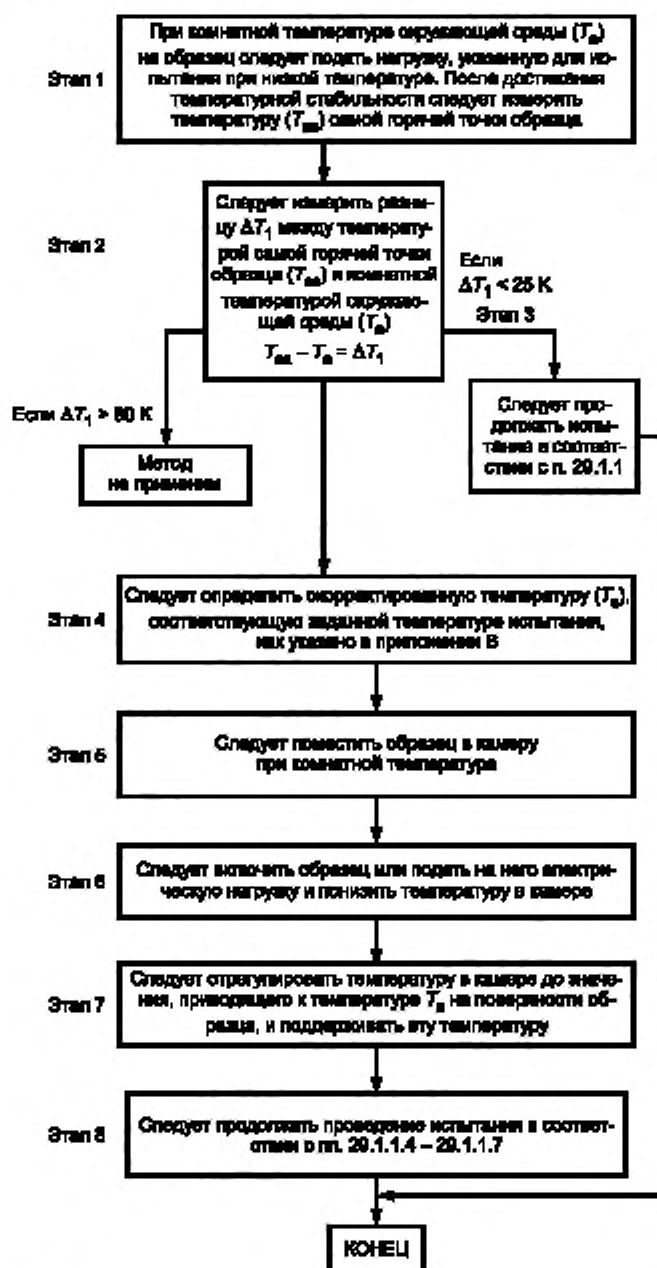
Этап 1

При комнатной температуре окружающей среды ($T_a$) на образец следует подать нагрузку, указанную для испытания при низкой температуре. После достижения температурной стабильности следует измерить температуру ($T_{sa}$) самой горячей точки образца

Этап 2

Следует измерить разницу $\Delta T_1$ между температурой самой горячей точки образца ($T_{sa}$) и комнатной температурой окружающей среды ($T_a$)

$T_{sa} - T_a = \Delta T_1$

Если $\Delta T_1$ < 25 К

Этап 3

Следует продолжать испытания в соответствии с п. 29.1.1

Если $\Delta T_1$ > 80 К

Метод не применим

Этап 4

Следует определить скорректированную температуру ($T_s$), соответствующую заданной температуре испытания, как указано в приложении В

Этап 5

Следует поместить образец в камеру при комнатной температуре

Этап 6

Следует включить образец или подать на него электрическую нагрузку и понизить температуру в камере

Этап 7

Следует отрегулировать температуру в камере до значения, приводящего к температуре $T_s$ на поверхности образца, и поддерживать эту температуру

Этап 8

Следует продолжать проведение испытания в соответствии с пп. 29.1.1.4 – 29.1.1.7

КОНЕЦ